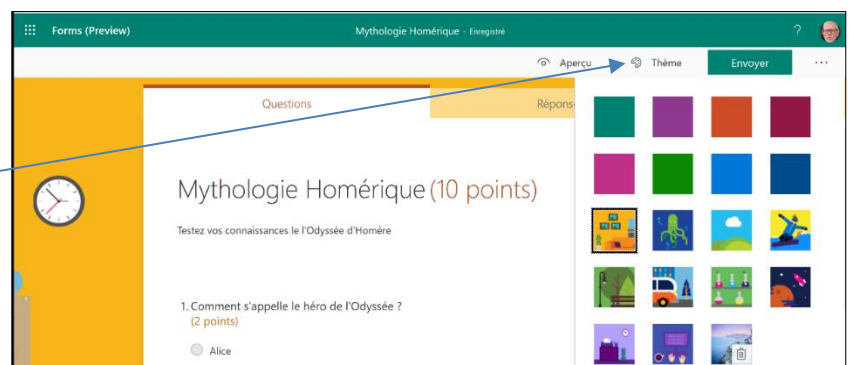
Forms (Preview)

Mythologie Homérique - Enregistré

?

Aperçu

Thème

Envoyer

...

Questions

Répons

Mythologie Homérique (10 points)

Testez vos connaissances le l'Odyssée d'Homère

1. Comment s'appelle le héro de l'Odyssée ?
(2 points)

Alice